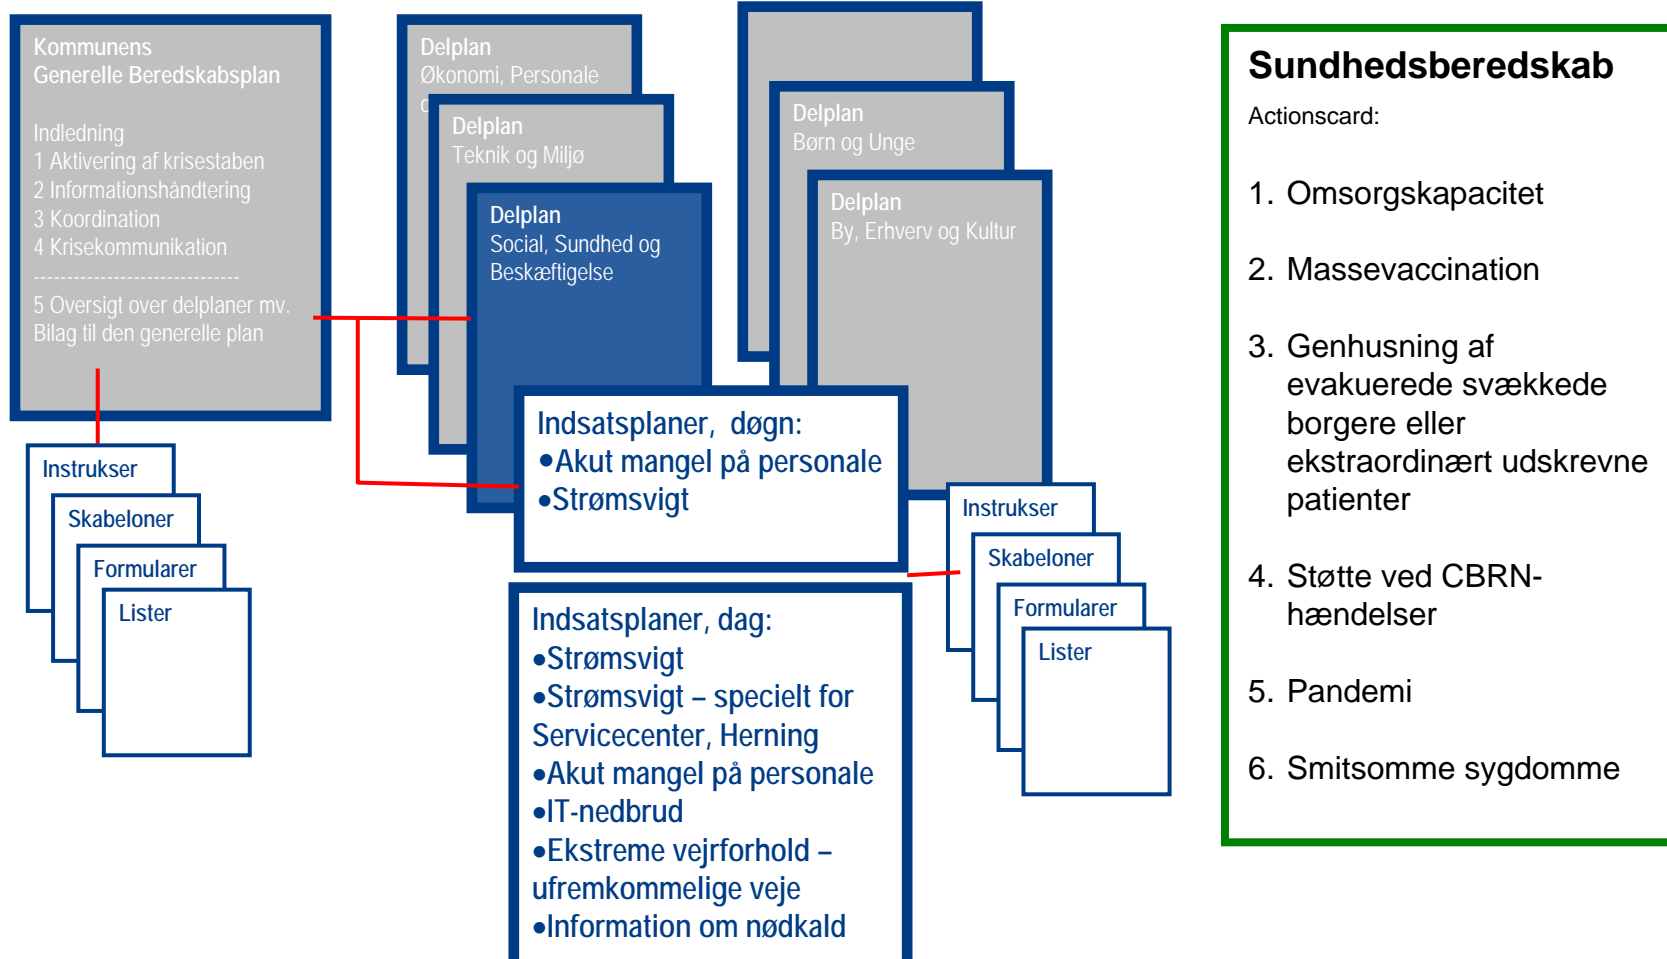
Kommunens
Generelle Beredskabsplan

Indledning
1 Aktivering af krisestaben
2 Informationshåndtering
3 Koordination
4 Krisekommunikation
-----------------------------
5 Oversigt over delplaner mv.
Bilag til den generelle plan

Instrukser
Skabeloner
Formularer
Lister

Delplan
Økonomi, Personale

Delplan
Teknik og Miljø

Delplan
Social, Sundhed og Beskæftigelse

Delplan
Børn og Unge

Delplan
By, Erhverv og Kultur

Indsatsplaner, døgn:
•Akut mangel på personale
•Strømsvigt

Indsatsplaner, dag:
•Strømsvigt
•Strømsvigt – specielt for Servicecenter, Herning
•Akut mangel på personale
•IT-nedbrud
•Ekstreme vejrforhold – ufremkommelige veje
•Information om nødkald

Instrukser
Skabeloner
Formularer
Lister

Sundhedsberedskab
Actionscard:

1. Omsorgskapacitet

2. Massevaccination

3. Genhusning af evakuerede svækkede borgere eller ekstraordinært udskrevne patienter

4. Støtte ved CBRN-hændelser

5. Pandemi

6. Smitsomme sygdomme